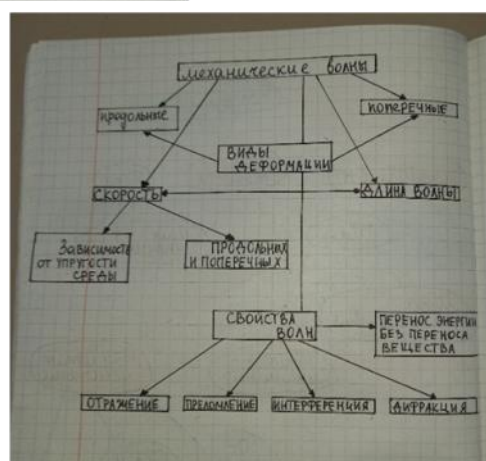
механические волны

продольные

поперечные

ВИДЫ ДЕФОРМАЦИИ

СКОРОСТЬ

ДЛИНА ВОЛНЫ

Зависимость от упругости СРЕДЫ

ПРОДОЛЬНЫХ И ПОПЕРЕЧНЫХ

СВОЙСТВА ВОЛН

ПЕРЕНОС ЭНЕРГИИ БЕЗ ПЕРЕНОСА ВЕЩЕСТВА

ОТРАЖЕНИЕ

ПРЕЛОМЛЕНИЕ

ИНТЕРФЕРЕНЦИЯ

ДИФРАКЦИЯ